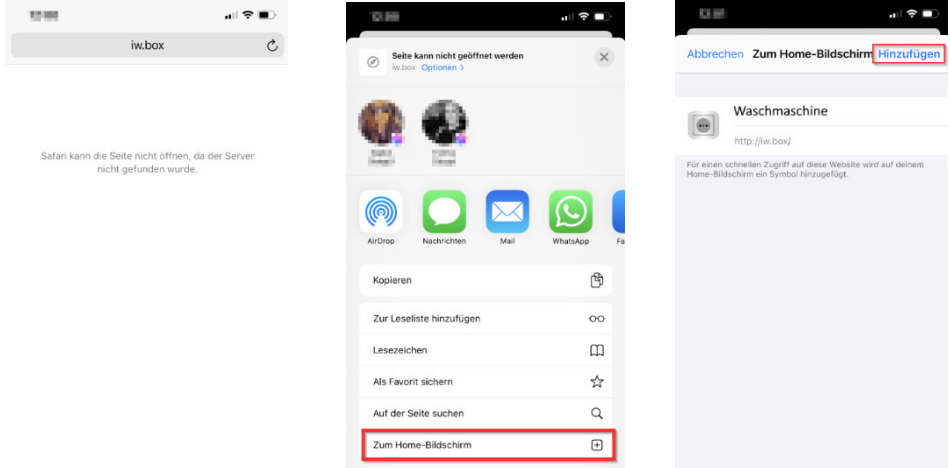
iw.box

Safari kann die Seite nicht öffnen, da der Server nicht gefunden wurde.

Seite kann nicht geöffnet werden
iw.box Optionen >

AirDrop
Nachrichten
Mail
WhatsApp
Fa

Kopieren

Zur Leseliste hinzufügen
Lesezeichen
Als Favorit sichern
Auf der Seite suchen
Zum Home-Bildschirm

Abbrechen Zum Home-Bildschirm Hinzufügen

Waschmaschine
http://iw.box/

Für einen schnellen Zugriff auf diese Website wird auf deinem Home-Bildschirm ein Symbol hinzugefügt.